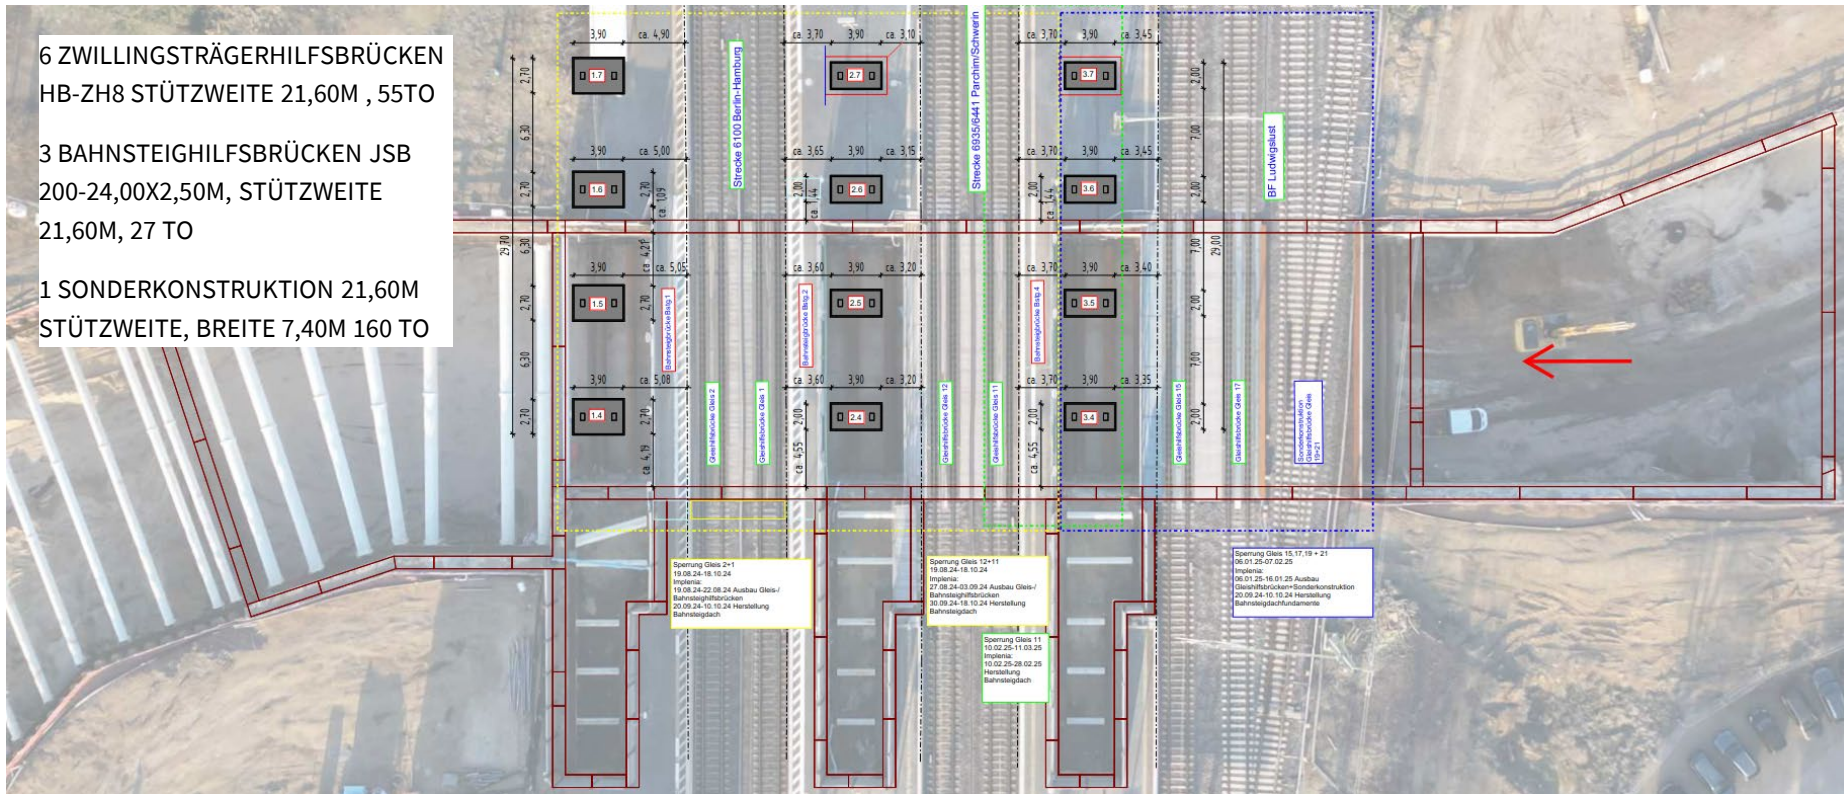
6 ZWILLINGSTRÄGERHILFSBRÜCKEN HB-ZH8 STÜTZWEITE 21,60M , 55TO

3 BAHNSTEIGHILFSBRÜCKEN JSB 200-24,00X2,50M, STÜTZWEITE 21,60M, 27 TO

1 SONDERKONSTRUKTION 21,60M STÜTZWEITE, BREITE 7,40M 160 TO

3,90 ca. 4,90 ca. 3,70 3,90 ca. 3,10 ca. 3,70 3,90 ca. 3,45

2,70 6,30 2,70 6,30 2,70 6,30 2,70 29,70

1.7 2.7 3.7

2,00 7,00 2,00 7,00 2,00 7,00 29,00

Strecke 6100 Berlin-Hamburg

Strecke 6935/6441 Parchim/Schwerin

BF Ludwigslust

3,90 ca. 5,00 ca. 3,65 3,90 ca. 3,15 ca. 3,70 3,90 ca. 3,45

1.6 2,70 1,09 2,00 1,44 2.6 2,00 1,44 3.6

4,21 ca. 5,05 ca. 3,60 3,90 ca. 3,20 ca. 3,70 3,90 ca. 3,40

3,90

1.5 2,70 Bahnsteighilfsbrücke Bstg.1 Bahnsteigbrücke Bstg.2 2.5 Bahnsteigbrücke Bstg.4 3.5

3,90 ca. 5,08 ca. 3,60 3,90 ca. 3,20 ca. 3,70 3,90 ca. 3,35

1.4 2,70 2,00 2.4 2,00 3.4

ca. 4,19 ca. 4,55 ca. 4,55

Gleishilfsbrücke Gleis 2 Gleishilfsbrücke Gleis 1 Gleishilfsbrücke Gleis 12 Gleishilfsbrücke Gleis 11 Gleishilfsbrücke Gleis 15 Gleishilfsbrücke Gleis 17

Sonderkonstruktion Gleishilfsbrücke Gleis 19+21

Sperrung Gleis 2+1
19.08.24-18.10.24
Implenia:
19.08.24-22.08.24 Ausbau Gleis-/ Bahnsteighilfsbrücken
20.09.24-10.10.24 Herstellung Bahnsteigdach

Sperrung Gleis 12+11
19.08.24-18.10.24
Implenia:
27.08.24-03.09.24 Ausbau Gleis-/ Bahnsteighilfsbrücken
30.09.24-18.10.24 Herstellung Bahnsteigdach

Sperrung Gleis 11
10.02.25-11.03.25
Implenia:
10.02.25-28.02.25
Herstellung Bahnsteigdach

Sperrung Gleis 15,17,19 + 21
06.01.25-07.02.25
Implenia:
06.01.25-16.01.25 Ausbau Gleishilfsbrücken+Sonderkonstruktion
20.09.24-10.10.24 Herstellung Bahnsteigdachfundamente